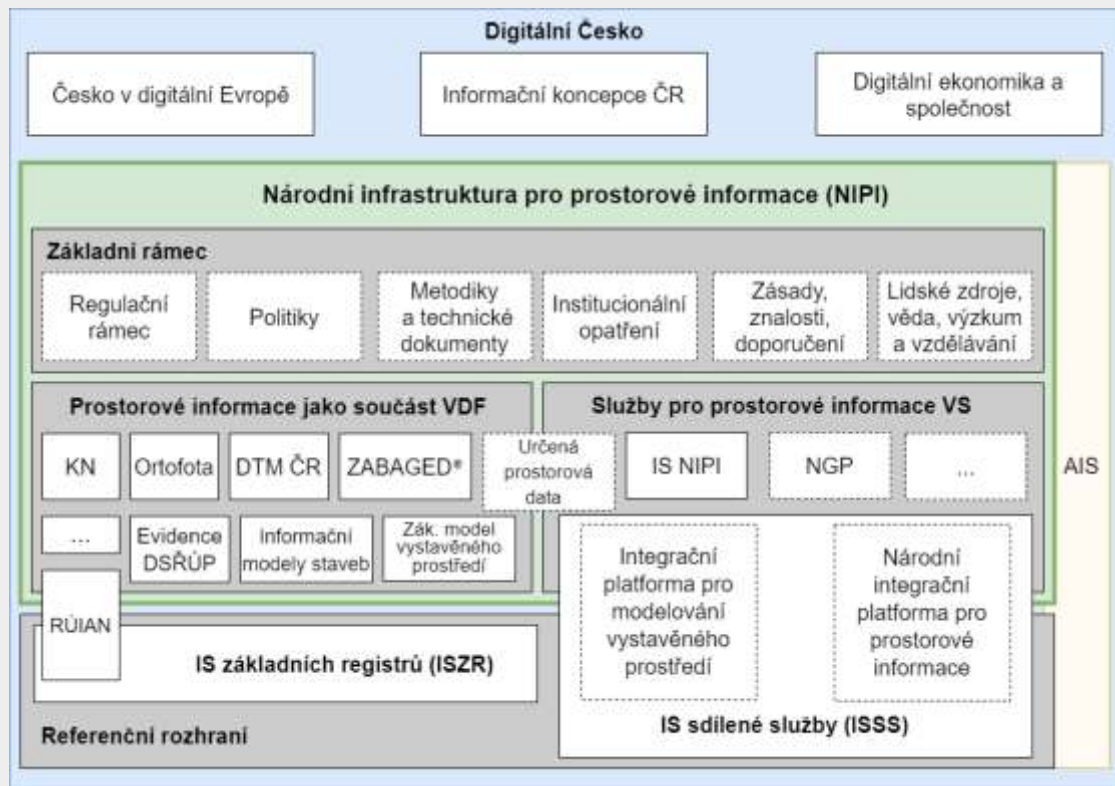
Digitální Česko

Česko v digitální Evropě

Informační koncepce ČR

Digitální ekonomika a společnost

Národní infrastruktura pro prostorové informace (NIPI)

Základní rámec

Regulační rámec

Politiky

Metodiky a technické dokumenty

Institucionální opatření

Zásady, znalosti, doporučení

Lidské zdroje, věda, výzkum a vzdělávání

Prostorové informace jako součást VDF

KN

Ortofota

DTM ČR

ZABAGED®

Určená prostorová data

...

Evidence DSŘÚP

Informační modely staveb

Zák. model vystavěného prostředí

Služby pro prostorové informace VS

IS NIPI

NGP

...

AIS

Integrační platforma pro modelování vystavěného prostředí

Národní integrační platforma pro prostorové informace

RÚIAN

IS základních registrů (ISZR)

IS sdílené služby (ISSS)

Referenční rozhraní